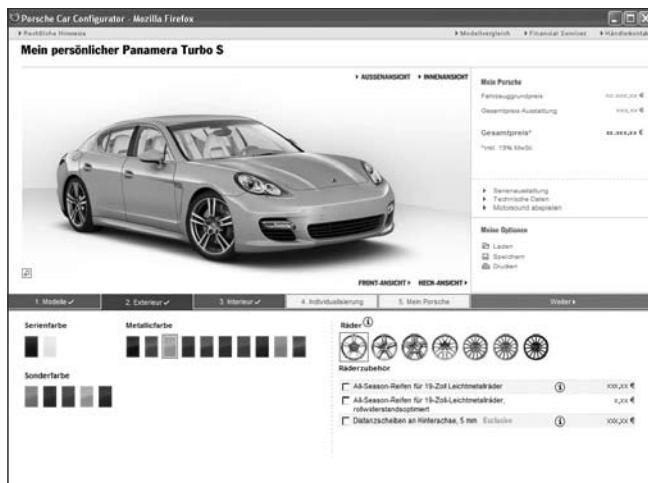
Porsche Car Configurator - Mozilla Firefox

▸ Rechtliche Hinweise

▸ Modellvergleich ▸ Financial Services ▸ Händlerkontakt

Mein persönlicher Panamera Turbo S

▸ AUSSENANSICHT ▸ INNENANSICHT

Mein Porsche

Fahrzeuggrundpreis xx.xxx,xx €

Gesamtpreis Ausstattung xxx,xx €

Gesamtpreis* xx.xxx,xx €

*inkl. 19% MwSt.

▸ Serienausstattung
▸ Technische Daten
▸ Motorsound abspielen

Meine Optionen

Laden
Speichern
Drucken

FRONT-ANSICHT ▸ HECK-ANSICHT ▸

1. Modelle ✓ 2. Exterieur ✓ 3. Interieur ✓ 4. Individualisierung 5. Mein Porsche Weiter ▸

Serienfarbe

Metallicfarbe

Sonderfarbe

Räder

Räderzubehör

All-Season-Reifen für 19-Zoll Leichtmetallräder xxx,xx €

All-Season-Reifen für 19-Zoll-Leichtmetallräder, rollwiderstandsoptimiert x,xx €

Distanzscheiben an Hinterachse, 5 mm Exclusive xxx,xx €